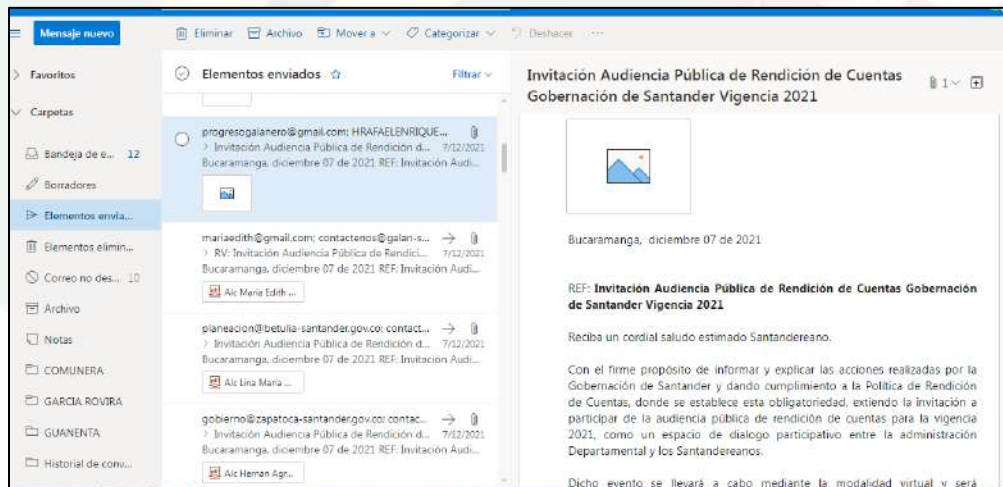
Mensaje nuevo

Eliminar Archivo Mover a Categorizar Deshacer ···

Favoritos
Carpetas
Bandeja de e... 12
Borradores
Elementos envia...
Elementos elimin...
Correo no des... 10
Archivo
Notas
COMUNERA
GARCIA ROVIRA
GUANENTA
Historial de conv...

Elementos enviados
Filtrar

progresogalanero@gmail.com; HRAFAELENRIQUE...
> Invitación Audiencia Pública de Rendición d... 7/12/2021
Bucaramanga, diciembre 07 de 2021 REF: Invitación Audi...

mariaedith@gmail.com; contactenos@galan-s...
> RV: Invitación Audiencia Pública de Rendici... 7/12/2021
Bucaramanga, diciembre 07 de 2021 REF: Invitación Audi...
Alc Maria Edith ...

planeacion@betulia-santander.gov.co; contact...
> Invitación Audiencia Pública de Rendición d... 7/12/2021
Bucaramanga, diciembre 07 de 2021 REF: Invitación Audi...
Alc Lina Maria ...

gobierno@zapatoca-santander.gov.co; contac...
> Invitación Audiencia Pública de Rendición d... 7/12/2021
Bucaramanga, diciembre 07 de 2021 REF: Invitación Audi...
Alc Hernan Agr...

Invitación Audiencia Pública de Rendición de Cuentas Gobernación de Santander Vigencia 2021
1

Bucaramanga, diciembre 07 de 2021

REF: **Invitación Audiencia Pública de Rendición de Cuentas Gobernación de Santander Vigencia 2021**

Reciba un cordial saludo estimado Santandereano.

Con el firme propósito de informar y explicar las acciones realizadas por la Gobernación de Santander y dando cumplimiento a la Política de Rendición de Cuentas, donde se establece esta obligatoriedad, extiendo la invitación a participar de la audiencia pública de rendición de cuentas para la vigencia 2021, como un espacio de dialogo participativo entre la administración Departamental y los Santandereanos.

Dicho evento se llevará a cabo mediante la modalidad virtual y será